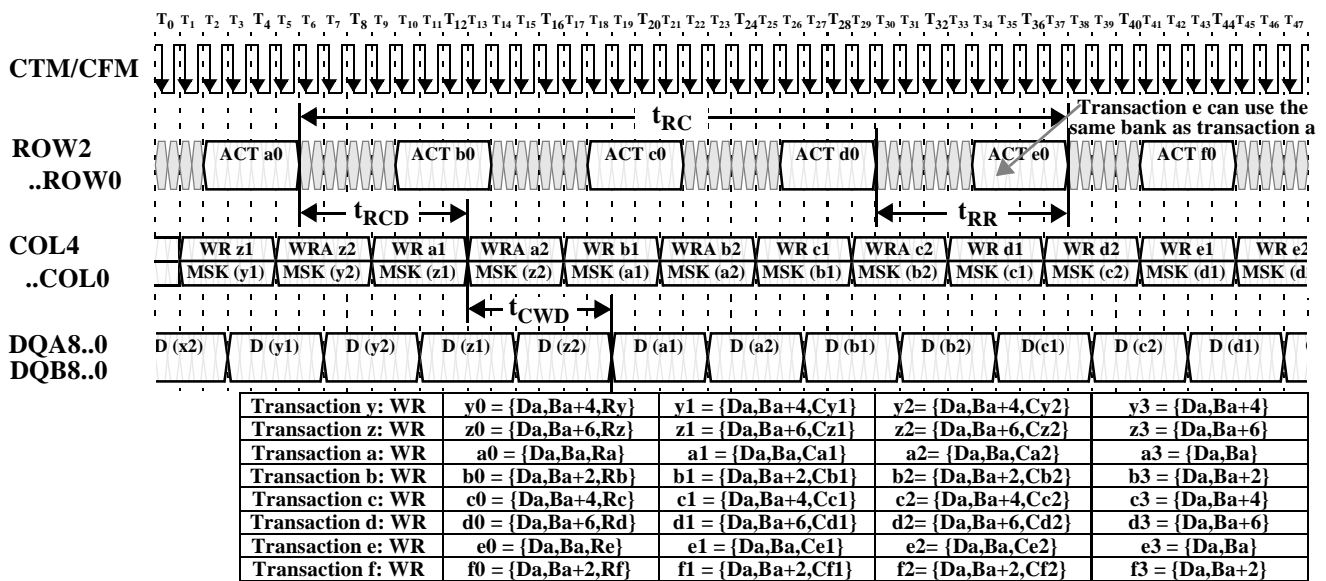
$T_0$ $T_1$ $T_2$ $T_3$ $T_4$ $T_5$ $T_6$ $T_7$ $T_8$ $T_9$ $T_{10}$ $T_{11}$ $T_{12}$ $T_{13}$ $T_{14}$ $T_{15}$ $T_{16}$ $T_{17}$ $T_{18}$ $T_{19}$ $T_{20}$ $T_{21}$ $T_{22}$ $T_{23}$ $T_{24}$ $T_{25}$ $T_{26}$ $T_{27}$ $T_{28}$ $T_{29}$ $T_{30}$ $T_{31}$ $T_{32}$ $T_{33}$ $T_{34}$ $T_{35}$ $T_{36}$ $T_{37}$ $T_{38}$ $T_{39}$ $T_{40}$ $T_{41}$ $T_{42}$ $T_{43}$ $T_{44}$ $T_{45}$ $T_{46}$ $T_{47}$

CTM/CFM

$t_{RC}$

Transaction e can use the same bank as transaction a

ROW2 ..ROW0

ACT a0 ACT b0 ACT c0 ACT d0 ACT e0 ACT f0

$t_{RCD}$ $t_{RR}$

COL4 ..COL0

WR z1 WRA z2 WR a1 WRA a2 WR b1 WRA b2 WR c1 WRA c2 WR d1 WR d2 WR e1 WR e2

MSK (y1) MSK (y2) MSK (z1) MSK (z2) MSK (a1) MSK (a2) MSK (b1) MSK (b2) MSK (c1) MSK (c2) MSK (d1) MSK (d

$t_{CWD}$

DQA8..0 DQB8..0

D (x2) D (y1) D (y2) D (z1) D (z2) D (a1) D (a2) D (b1) D (b2) D(c1) D (c2) D (d1)

| Transaction y: WR | y0 = {Da,Ba+4,Ry} | y1 = {Da,Ba+4,Cy1} | y2= {Da,Ba+4,Cy2} | y3 = {Da,Ba+4} |
|---|---|---|---|---|
| Transaction z: WR | z0 = {Da,Ba+6,Rz} | z1 = {Da,Ba+6,Cz1} | z2= {Da,Ba+6,Cz2} | z3 = {Da,Ba+6} |
| Transaction a: WR | a0 = {Da,Ba,Ra} | a1 = {Da,Ba,Ca1} | a2= {Da,Ba,Ca2} | a3 = {Da,Ba} |
| Transaction b: WR | b0 = {Da,Ba+2,Rb} | b1 = {Da,Ba+2,Cb1} | b2= {Da,Ba+2,Cb2} | b3 = {Da,Ba+2} |
| Transaction c: WR | c0 = {Da,Ba+4,Rc} | c1 = {Da,Ba+4,Cc1} | c2= {Da,Ba+4,Cc2} | c3 = {Da,Ba+4} |
| Transaction d: WR | d0 = {Da,Ba+6,Rd} | d1 = {Da,Ba+6,Cd1} | d2= {Da,Ba+6,Cd2} | d3 = {Da,Ba+6} |
| Transaction e: WR | e0 = {Da,Ba,Re} | e1 = {Da,Ba,Ce1} | e2= {Da,Ba,Ce2} | e3 = {Da,Ba} |
| Transaction f: WR | f0 = {Da,Ba+2,Rf} | f1 = {Da,Ba+2,Cf1} | f2= {Da,Ba+2,Cf2} | f3 = {Da,Ba+2} |